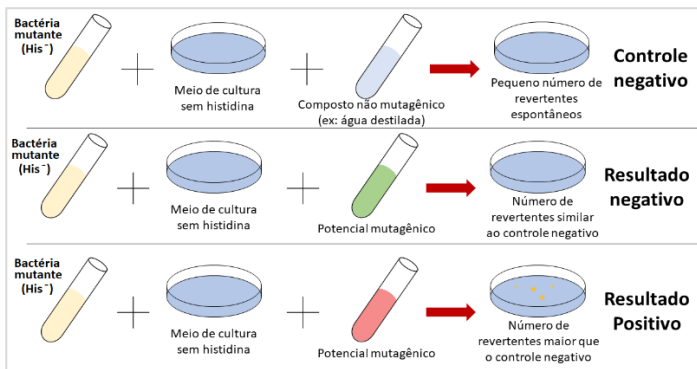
Bactéria mutante (His⁻)

Meio de cultura sem histidina

Composto não mutagênico (ex: água destilada)

Pequeno número de revertentes espontâneos

Controle negativo

Bactéria mutante (His⁻)

Meio de cultura sem histidina

Potencial mutagênico

Número de revertentes similar ao controle negativo

Resultado negativo

Bactéria mutante (His⁻)

Meio de cultura sem histidina

Potencial mutagênico

Número de revertentes maior que o controle negativo

Resultado Positivo